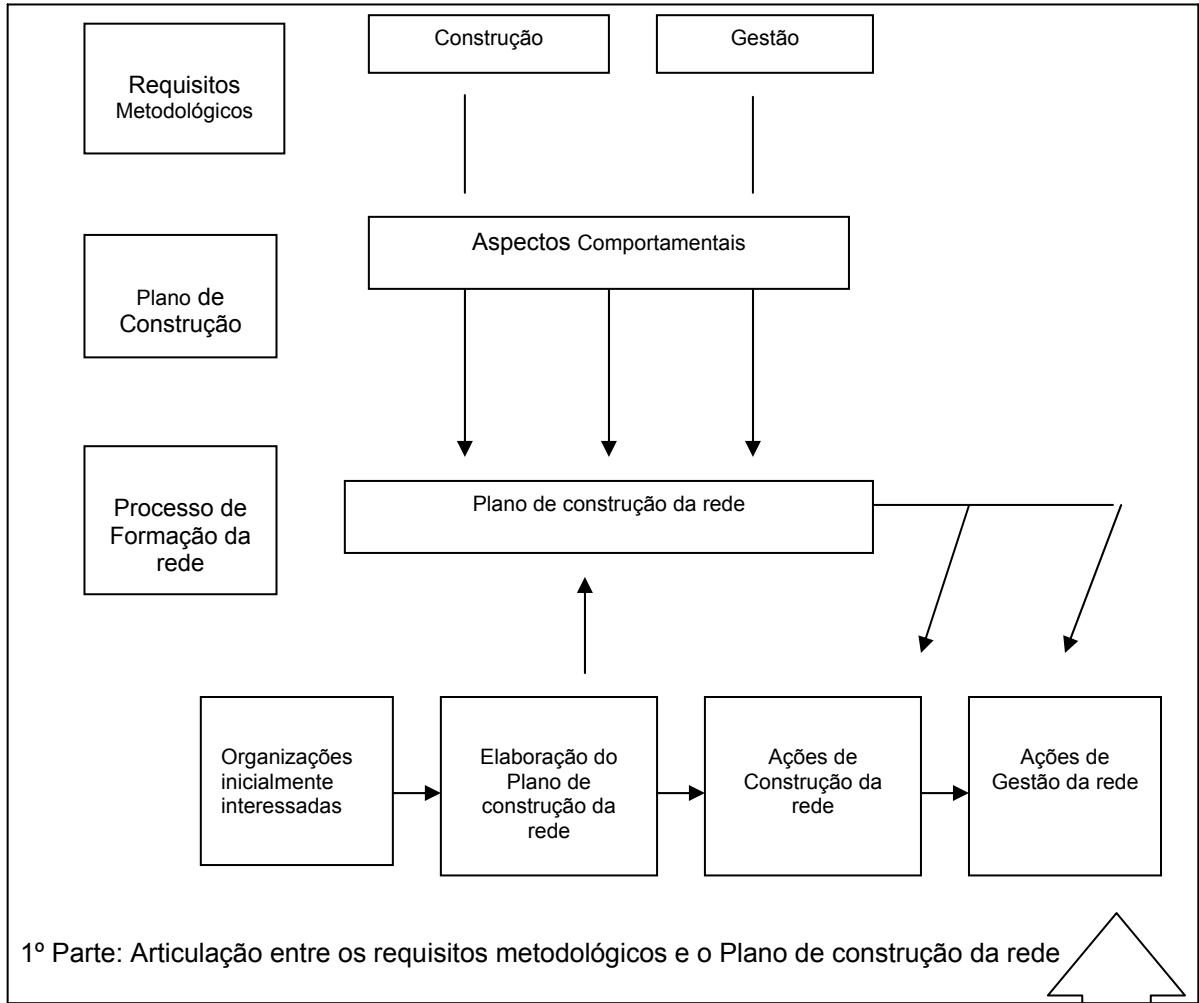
Requisitos Metodológicos

Construção

Gestão

Plano de Construção

Aspectos Comportamentais

Processo de Formação da rede

Plano de construção da rede

Organizações inicialmente interessadas

Elaboração do Plano de construção da rede

Ações de Construção da rede

Ações de Gestão da rede

1º Parte: Articulação entre os requisitos metodológicos e o Plano de construção da rede